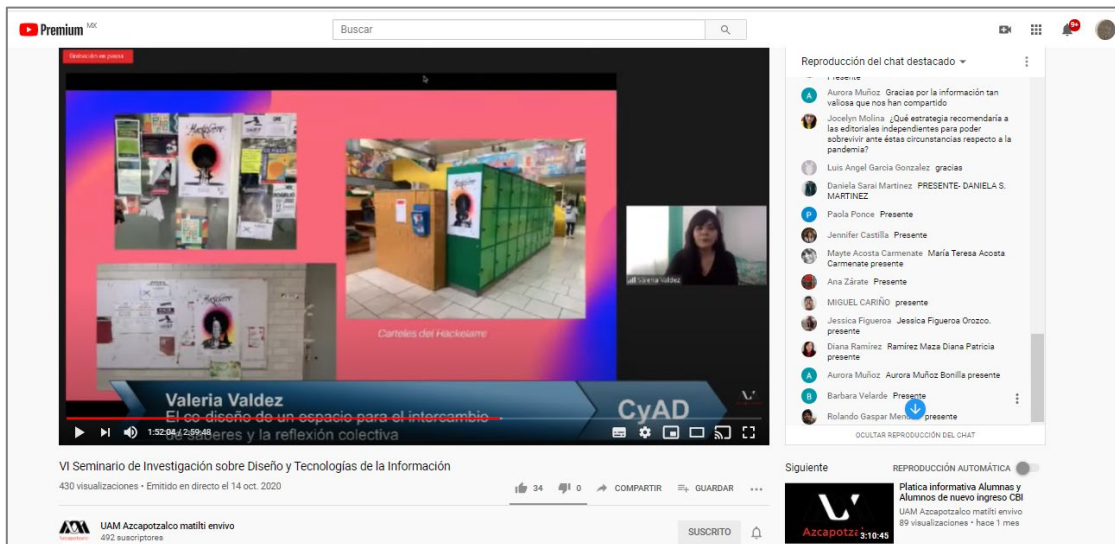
Premium MX

Buscar

9+

Grabación en pausa

Hackeiarre

Carteles del Hackeiarre

Valeria Valdez

Valeria Valdez

El co-diseño de un espacio para el intercambio de saberes y la reflexión colectiva

CyAD

1:52:04 / 2:59:48

VI Seminario de Investigación sobre Diseño y Tecnologías de la Información

430 visualizaciones • Emitido en directo el 14 oct. 2020

34 0 COMPARTIR GUARDAR ...

UAM Azcapotzalco matlītl envivo
492 suscriptores

SUSCRITO

Reproducción del chat destacado

Presente

Aurora Muñoz Gracias por la información tan valiosa que nos han compartido

Jocelyn Molina ¿Qué estrategia recomendaría a las editoriales independientes para poder sobrevivir ante éstas circunstancias respecto a la pandemia?

Luis Angel Garcia Gonzalez gracias

Daniela Sarai Martinez PRESENTE- DANIELA S. MARTINEZ

Paola Ponce Presente

Jennifer Castilla Presente

Mayte Acosta Carmenate María Teresa Acosta Carmenate presente

Ana Zárate Presente

MIGUEL CARIÑO presente

Jessica Figueroa Jessica Figueroa Orozco. presente

Diana Ramírez Ramírez Maza Diana Patricia presente

Aurora Muñoz Aurora Muñoz Bonilla presente

Barbara Velarde Presente

Rolando Gaspar Men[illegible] presente

OCULTAR REPRODUCCIÓN DEL CHAT

Siguiente

REPRODUCCIÓN AUTOMÁTICA

Azcapotza 3:10:45

Platica informativa Alumnas y Alumnos de nuevo ingreso CBI

UAM Azcapotzalco matlītl envivo
89 visualizaciones • hace 1 mes